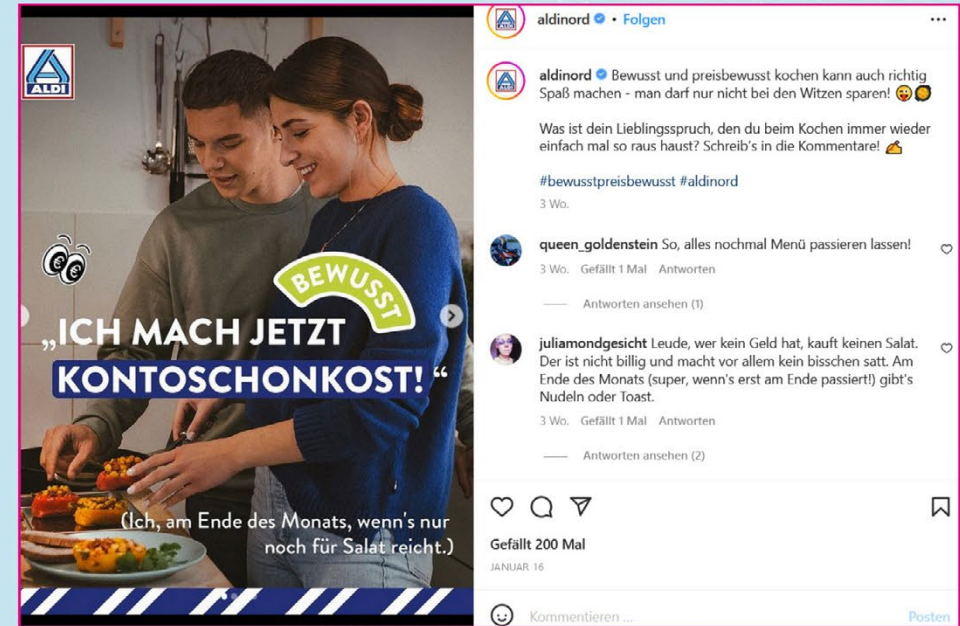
ALDI

BEWUSST

„ICH MACH JETZT KONTOSCHONKOST!“

(Ich, am Ende des Monats, wenn's nur noch für Salat reicht.)

aldinord • Folgen

aldinord Bewusst und preisbewusst kochen kann auch richtig Spaß machen - man darf nur nicht bei den Witzen sparen! 😜🙈

Was ist dein Lieblingsspruch, den du beim Kochen immer wieder einfach mal so raus haust? Schreib's in die Kommentare! ✍

#bewusstpreisbewusst #aldinord

3 Wo.

queen_goldenstein So, alles nochmal Menü passieren lassen!

3 Wo. Gefällt 1 Mal Antworten

Antworten ansehen (1)

juliamondgesicht Leude, wer kein Geld hat, kauft keinen Salat. Der ist nicht billig und macht vor allem kein bisschen satt. Am Ende des Monats (super, wenn's erst am Ende passiert!) gibt's Nudeln oder Toast.

3 Wo. Gefällt 1 Mal Antworten

Antworten ansehen (2)

Gefällt 200 Mal

JANUAR 16

Kommentieren ...

Posten